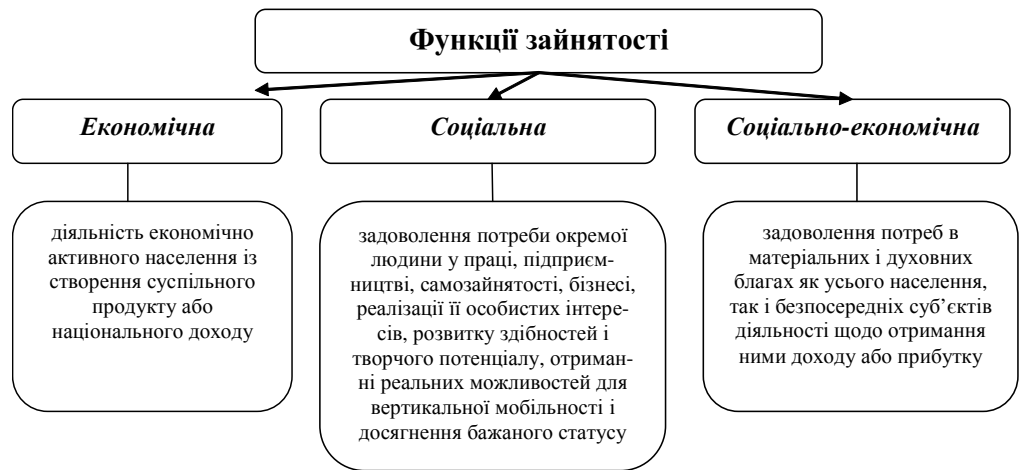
Функції зайнятості

Економічна

Соціальна

Соціально-економічна

діяльність економічно активного населення із створення суспільного продукту або національного доходу

задоволення потреби окремої людини у праці, підприємництві, самозайнятості, бізнесі, реалізації її особистих інтересів, розвитку здібностей і творчого потенціалу, отриманні реальних можливостей для вертикальної мобільності і досягнення бажаного статусу

задоволення потреб в матеріальних і духовних благах як усього населення, так і безпосередніх суб'єктів діяльності щодо отримання ними доходу або прибутку